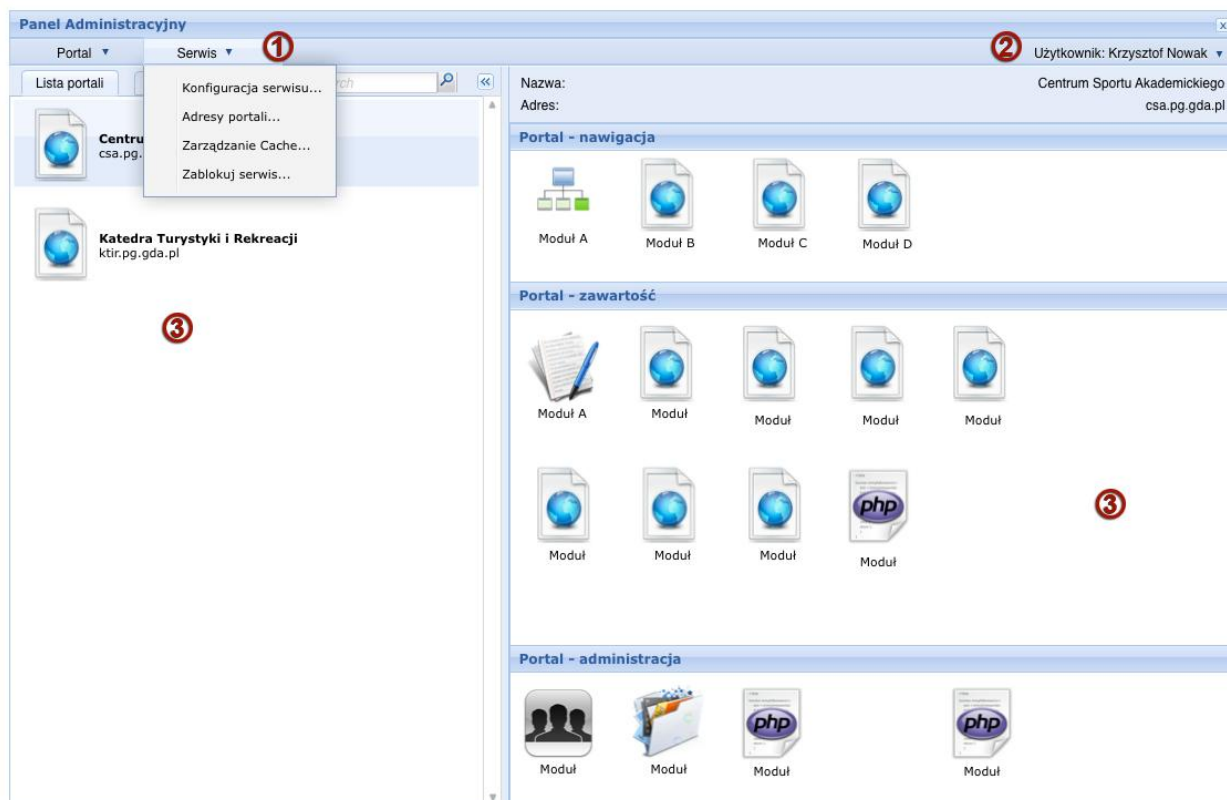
Panel Administracyjny

Portal ▼ Serwis ▼ 1

2 Użytkownik: Krzysztof Nowak ▼

Lista portali

rch

Konfiguracja serwisu...
Adresy portali...
Zarządzanie Cache...
Zablokuj serwis...

Centru
csa.pg.

Katedra Turystyki i Rekreacji
ktir.pg.gda.pl

3

Nazwa: Centrum Sportu Akademickiego
Adres: csa.pg.gda.pl

Portal - nawigacja

Moduł A Moduł B Moduł C Moduł D

Portal - zawartość

Moduł A Moduł Moduł Moduł Moduł

Moduł Moduł Moduł php Moduł

3

Portal - administracja

Moduł Moduł php Moduł php Moduł